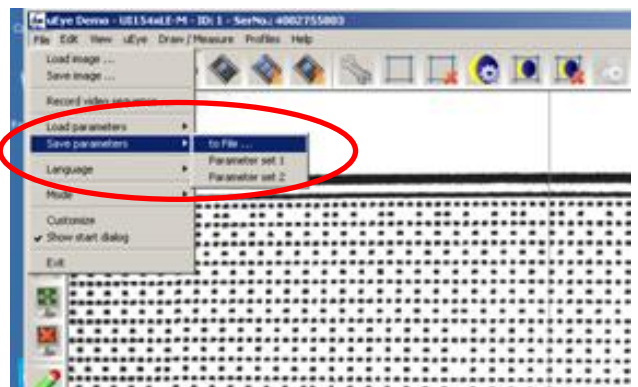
uEye Demo - UI154xLE-M - ID: 1 - SerNo.: 4002755803

File Edit View uEye Draw / Measure Profiles Help

Load image ...
Save image ...
Record video sequence ...
Load parameters
Save parameters
Language
Mode
Customize
Show start dialog
Exit

to File ...
Parameter set 1
Parameter set 2